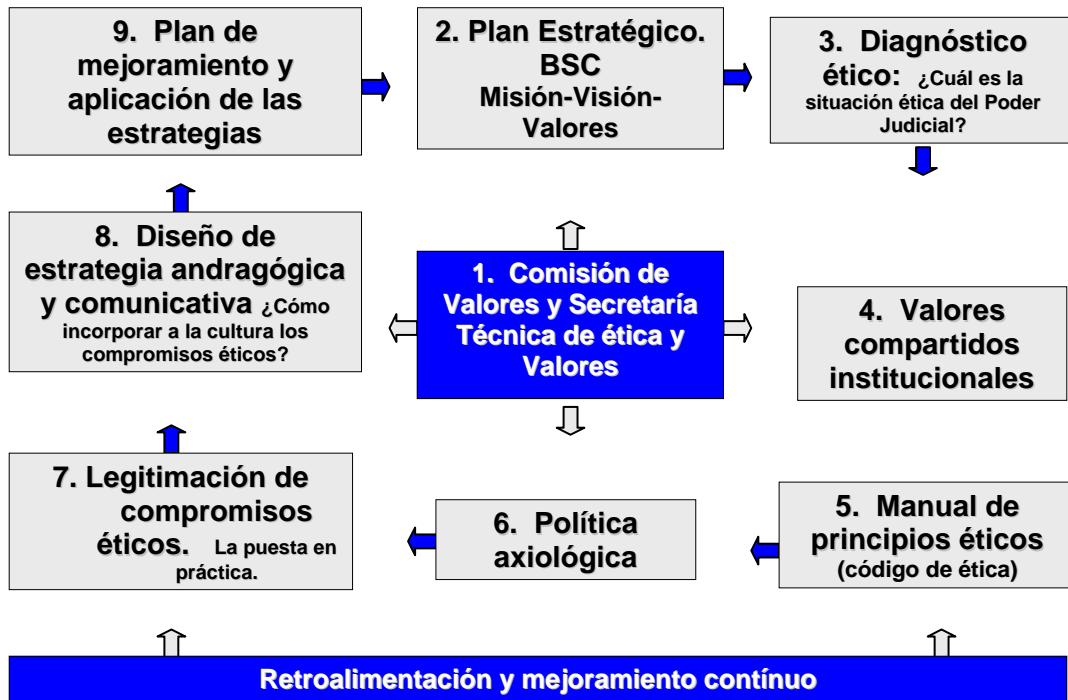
9. Plan de mejoramiento y aplicación de las estrategias

2. Plan Estratégico. BSC
Misión-Visión-Valores

3. Diagnóstico ético: ¿Cuál es la situación ética del Poder Judicial?

8. Diseño de estrategia andragógica y comunicativa ¿Cómo incorporar a la cultura los compromisos éticos?

1. Comisión de Valores y Secretaría Técnica de ética y Valores

4. Valores compartidos institucionales

7. Legitimación de compromisos éticos. La puesta en práctica.

6. Política axiológica

5. Manual de principios éticos (código de ética)

Retroalimentación y mejoramiento contínuo